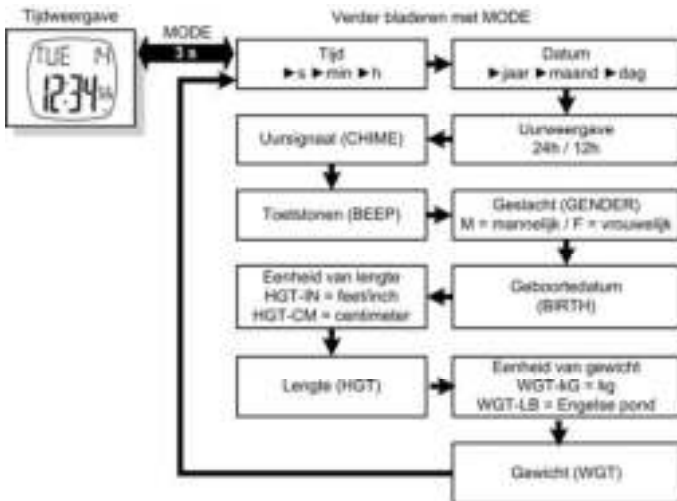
Tijdweergave

TUE 14
12:34 56

MODE
3 s

Verder bladeren met MODE

Tijd
►s ►min ►h

Datum
►jaar ►maand ►dag

Uursignaal (CHIME)

Uurweergave
24h / 12h

Toetstonen (BEEP)

Geslacht (GENDER)
M = mannelijk / F = vrouwelijk

Eenheid van lengte
HGT-IN = feet/inch
HGT-CM = centimeter

Geboortedatum
(BIRTH)

Lengte (HGT)

Eenheid van gewicht
WGT-kG = kg
WGT-LB = Engelse pond

Gewicht (WGT)